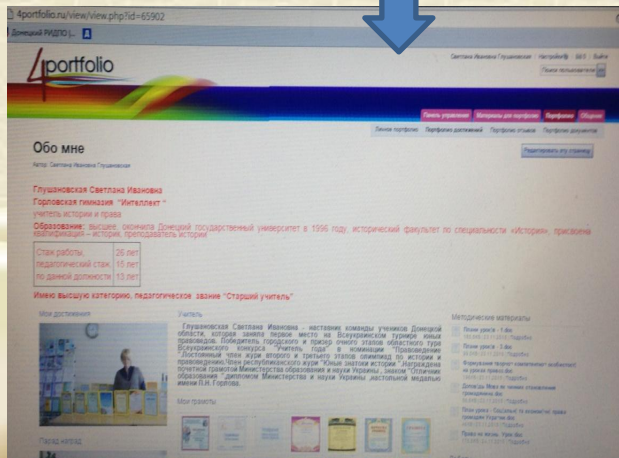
4portfolio.ru/view/view.php?id=65902
Донецкий РИДПО ј...

4portfolio

Светлана Ивановна Глушановская | Настройки | Выйти
Поиск пользователей

Панель управления | Материалы для портфолио | Портфолио | Общение
Личное портфолио | Портфолио достижений | Портфолио отзывов | Портфолио документов

Обо мне
Автор: Светлана Ивановна Глушановская
Редактировать эту страницу

Глушановская Светлана Ивановна
Горловская гимназия "Интеллект"
учитель истории и права
Образование: высшее, окончила Донецкий государственный университет в 1996 году, исторический факультет по специальности «История», присвоена квалификация – историк, преподаватель истории

| Стаж работы | 26 лет |
|---|---|
| педагогический стаж | 16 лет |
| по данной должности | 13 лет |

Имею высшую категорию, педагогическое звание "Старший учитель"

Мои достижения

Учитель
Глушановская Светлана Ивановна - наставник команды учеников Донецкой области, которая заняла первое место на Всеукраинском турнире юных правоведов. Победитель городского и призер очного этапов областного тура Всеукраинского конкурса "Учитель года" в номинации "Правоведение". Постоянный член жюри второго и третьего этапов олимпиад по истории и правоведению. Член республиканского жюри "Юные знатоки истории". Награждена почетной грамотой Министерства образования и науки Украины, знаком "Отличник образования" дипломом Министерства и науки Украины, настольной медалью имени П.Н. Горлова.

Мои грамоты

Методические материалы
План урока - 1.doc
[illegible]
План урока - 2.doc
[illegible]
Формування творчої компетентності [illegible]
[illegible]
Диспуты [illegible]
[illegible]
План урока - Социальные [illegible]
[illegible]
Право на жизнь. Урок.doc
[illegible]

Парад наград